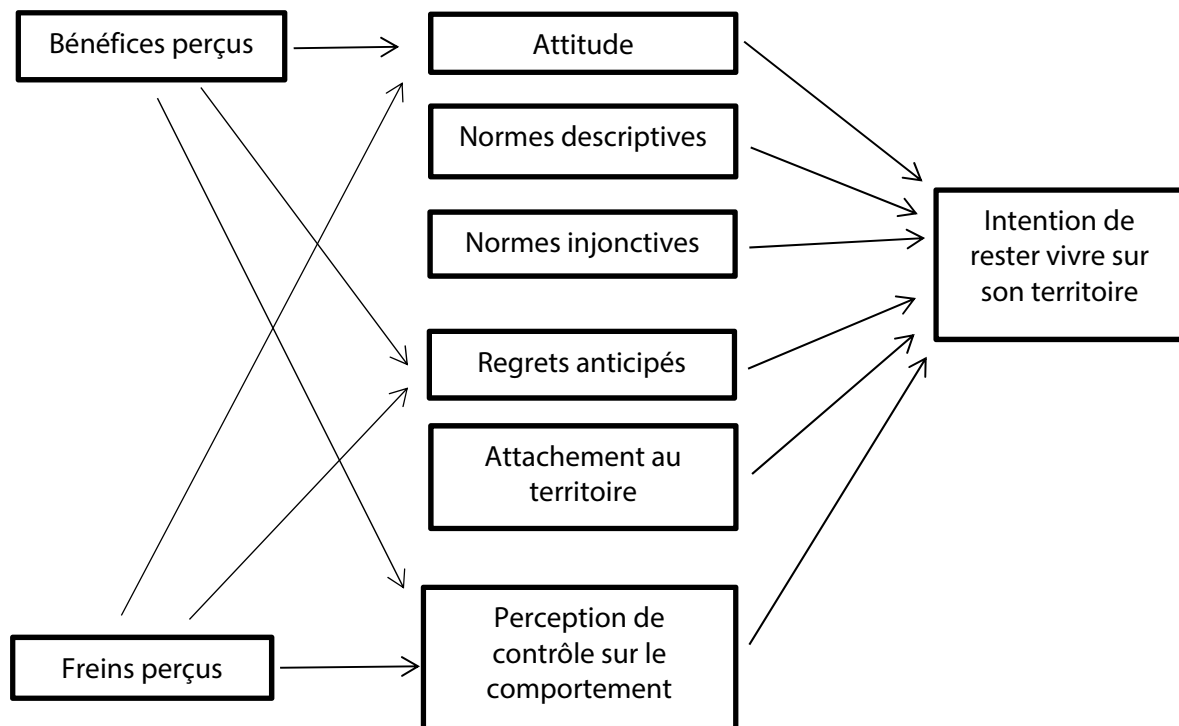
Bénéfices perçus

Attitude

Normes descriptives

Normes injonctives

Regrets anticipés

Attachement au territoire

Perception de contrôle sur le comportement

Freins perçus

Intention de rester vivre sur son territoire